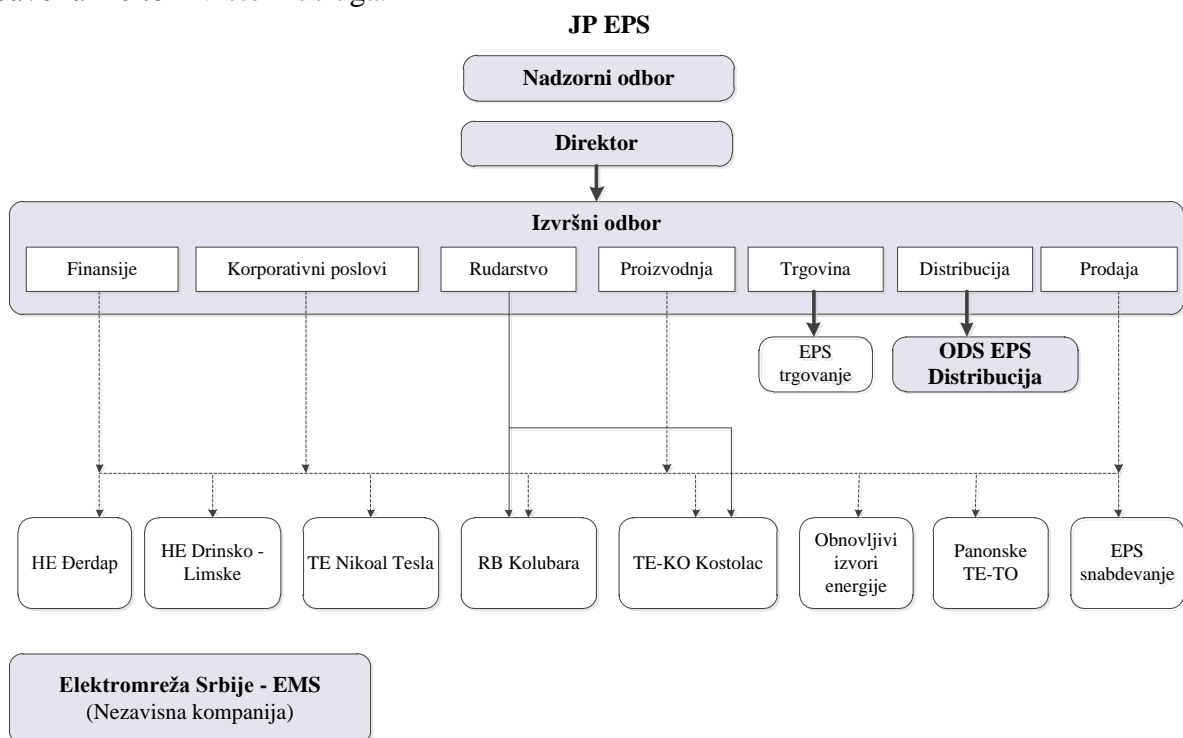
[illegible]

JP EPS

Nadzorni odbor

Direktor

Izvršni odbor

Finansije

Korporativni poslovi

Rudarstvo

Proizvodnja

Trgovina

Distribucija

Prodaja

EPS trgovanje

ODS EPS Distribucija

HE Đerdap

HE Drinsko - Limske

TE Nikoal Tesla

RB Kolubara

TE-KO Kostolac

Obnovljivi izvori energije

Panonske TE-TO

EPS snabdevanje

Elektromreža Srbije - EMS
(Nezavisna kompanija)